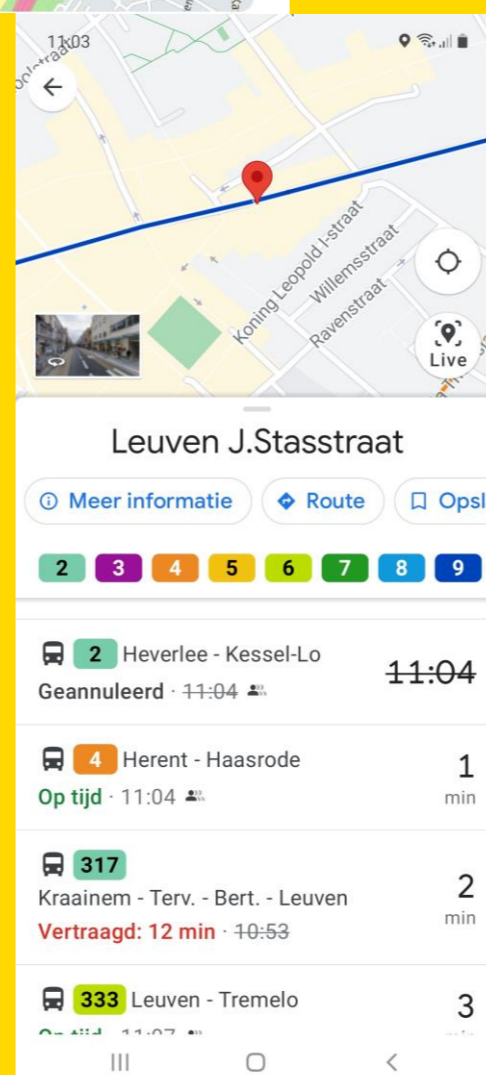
11:03

Koning Leopold I-straat
Willemsstraat
Ravenstraat

Live

Leuven J.Stasstraat

Meer informatie
Route
Opsl

2 3 4 5 6 7 8 9

2 Heverlee - Kessel-Lo
Geannuleerd · ~~11:04~~
~~11:04~~

4 Herent - Haasrode
Op tijd · 11:04
1 min

317
Kraainem - Terv. - Bert. - Leuven
Vertraagd: 12 min · ~~10:53~~
2 min

333 Leuven - Tremelo
3
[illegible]